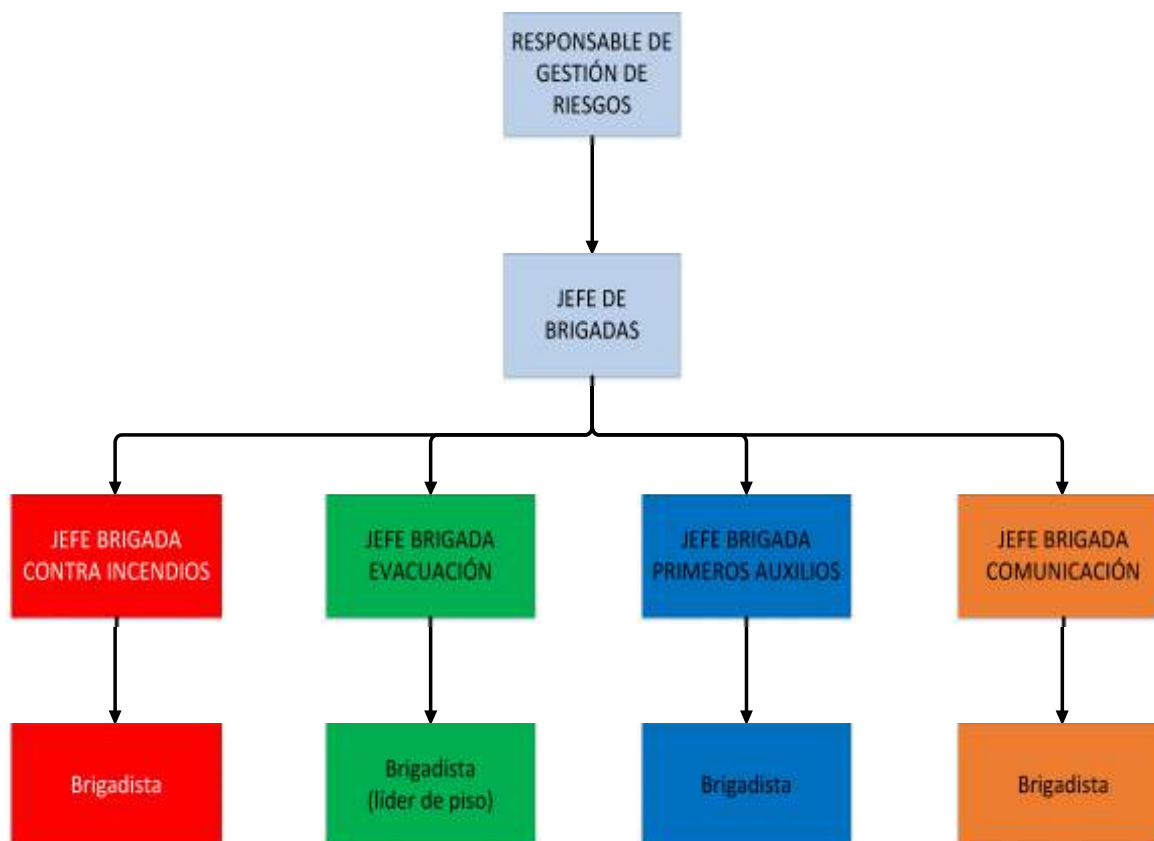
RESPONSABLE DE GESTIÓN DE RIESGOS

JEFE DE BRIGADAS

JEFE BRIGADA CONTRA INCENDIOS

JEFE BRIGADA EVACUACIÓN

JEFE BRIGADA PRIMEROS AUXILIOS

JEFE BRIGADA COMUNICACIÓN

Brigadista

Brigadista (líder de piso)

Brigadista

Brigadista